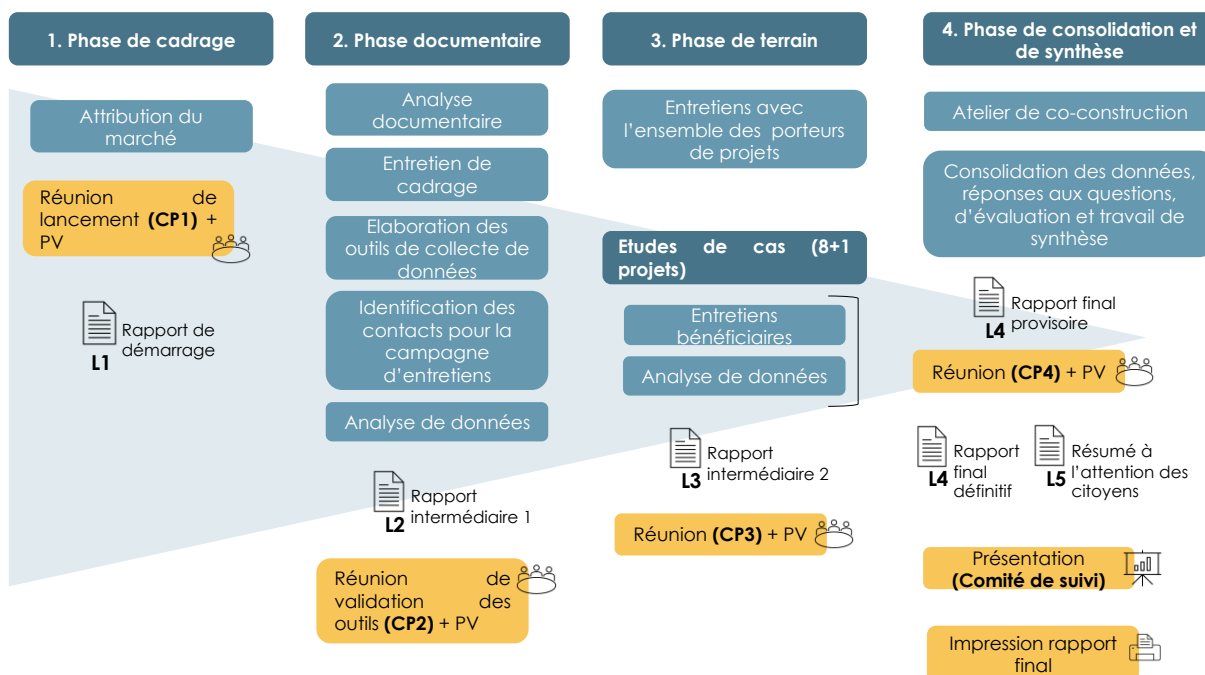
1. Phase de cadrage

Attribution du marché

Réunion de lancement **(CP1)** + PV

Rapport de démarrage
L1

2. Phase documentaire

Analyse documentaire

Entretien de cadrage

Elaboration des outils de collecte de données

Identification des contacts pour la campagne d'entretiens

Analyse de données

Rapport intermédiaire 1
L2

Réunion de validation des outils **(CP2)** + PV

3. Phase de terrain

Entretiens avec l'ensemble des porteurs de projets

Etudes de cas (8+1 projets)

Entretiens bénéficiaires

Analyse de données

Rapport intermédiaire 2
L3

Réunion **(CP3)** + PV

4. Phase de consolidation et de synthèse

Atelier de co-construction

Consolidation des données, réponses aux questions, d'évaluation et travail de synthèse

Rapport final provisoire
L4

Réunion **(CP4)** + PV

Rapport final définitif
L4

Résumé à l'attention des citoyens
L5

Présentation **(Comité de suivi)**

Impression rapport final